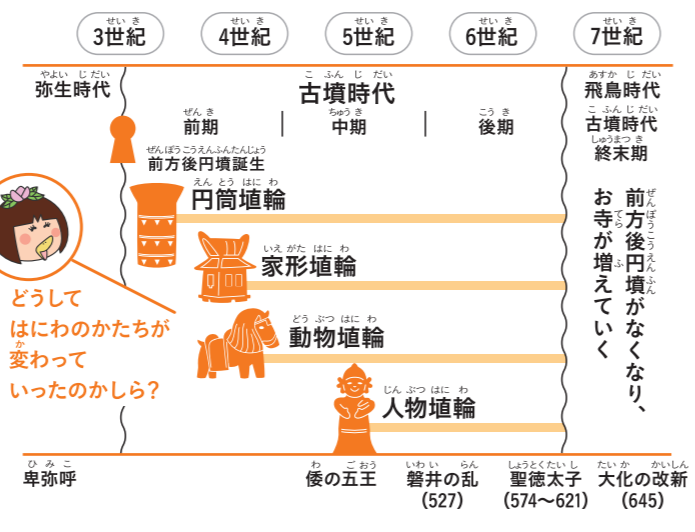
せいき
3世紀

せいき
4世紀

せいき
5世紀

せいき
6世紀

せいき
7世紀

やよいじだい
弥生時代

こふんじだい
古墳時代

ぜんき
前期

ちゅうき
中期

こうき
後期

あすかじだい
飛鳥時代

こふんじだい
古墳時代

しゅうまつき
終末期

ぜんぽうこうえんふんたんじょう
前方後円墳誕生

えんとうはにわ
円筒埴輪

いえがたはにわ
家形埴輪

どうぶつはにわ
動物埴輪

じんぶつはにわ
人物埴輪

ぜんぽうこうえんふん
前方後円墳がなくなり、お寺が増えていく

どうして
はにわのかたちが
変わって
いったのかしら?

ひみこ
卑弥呼

わごおう
倭の五王

いわいらん
磐井の乱
(527)

しょうとくたいし
聖徳太子
(574〜621)

たいかかいしん
大化の改新
(645)